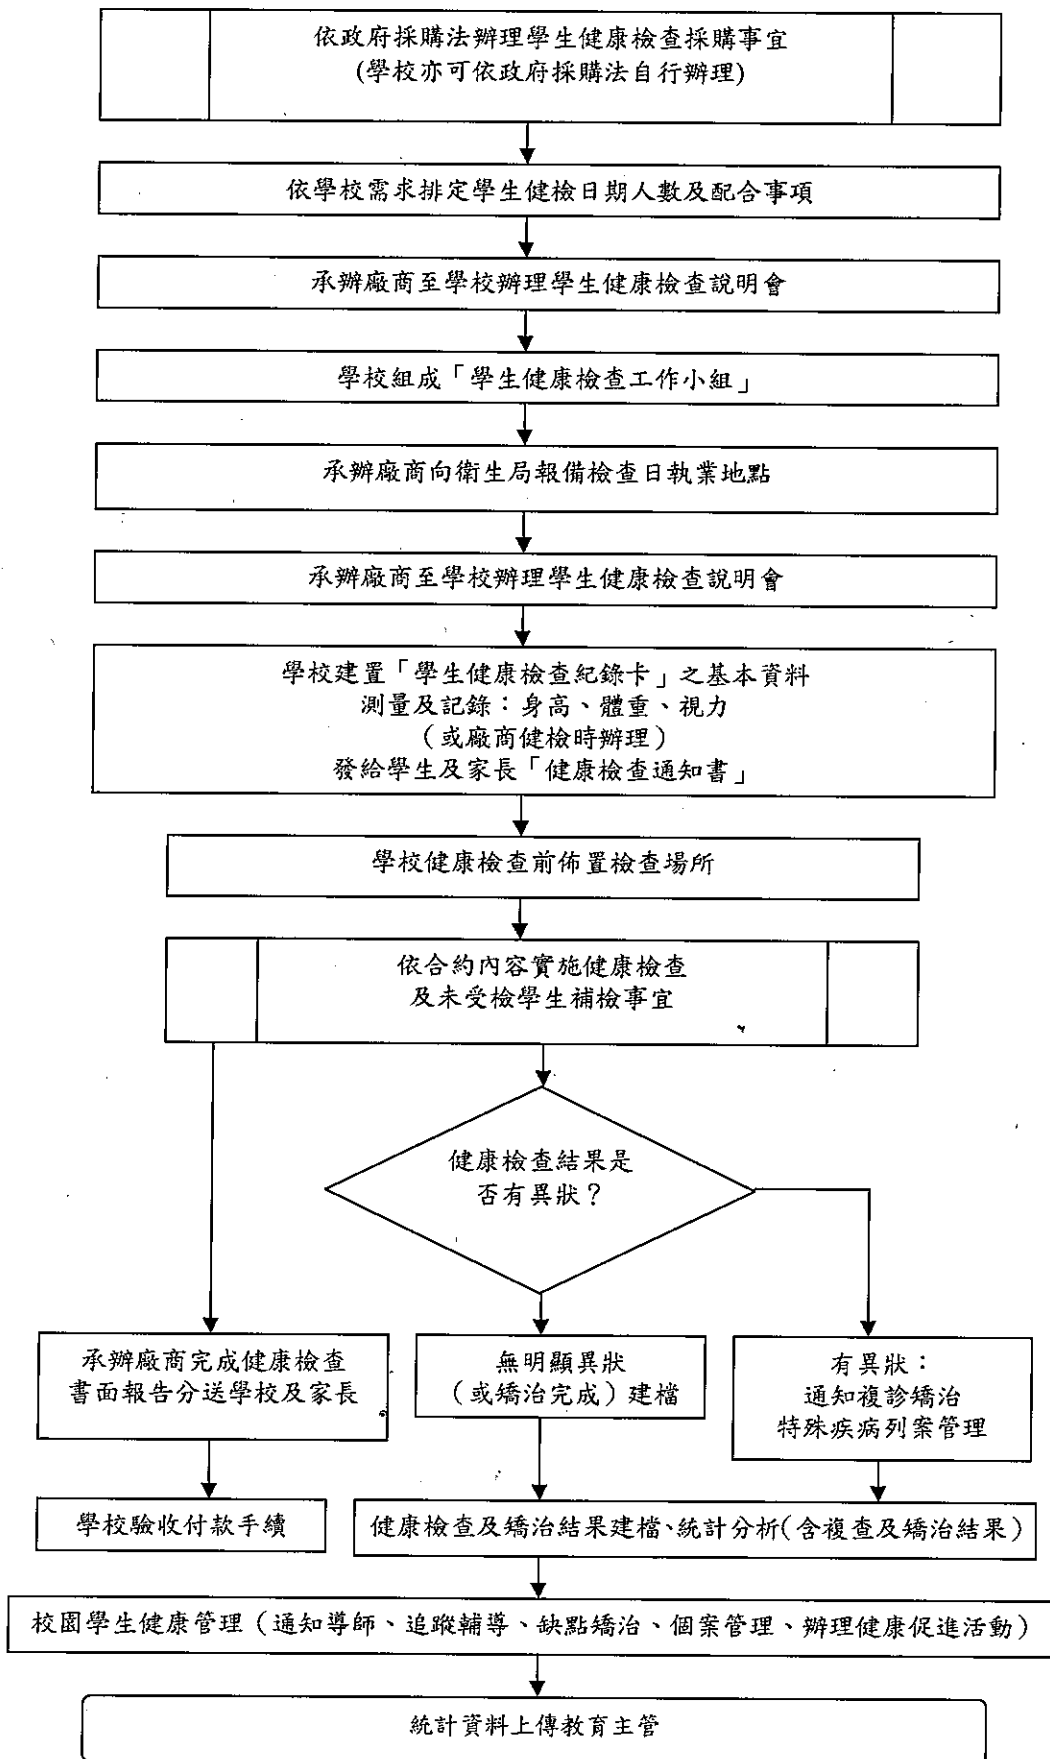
依政府採購法辦理學生健康檢查採購事宜
(學校亦可依政府採購法自行辦理)

依學校需求排定學生健檢日期人數及配合事項

承辦廠商至學校辦理學生健康檢查說明會

學校組成「學生健康檢查工作小組」

承辦廠商向衛生局報備檢查日執業地點

承辦廠商至學校辦理學生健康檢查說明會

學校建置「學生健康檢查紀錄卡」之基本資料
測量及記錄：身高、體重、視力
（或廠商健檢時辦理）
發給學生及家長「健康檢查通知書」

學校健康檢查前佈置檢查場所

依合約內容實施健康檢查
及未受檢學生補檢事宜

健康檢查結果是否有異狀？

承辦廠商完成健康檢查書面報告分送學校及家長

無明顯異狀
（或矯治完成）建檔

有異狀：
通知複診矯治
特殊疾病列案管理

學校驗收付款手續

健康檢查及矯治結果建檔、統計分析（含複查及矯治結果）

校園學生健康管理（通知導師、追蹤輔導、缺點矯治、個案管理、辦理健康促進活動）

統計資料上傳教育主管